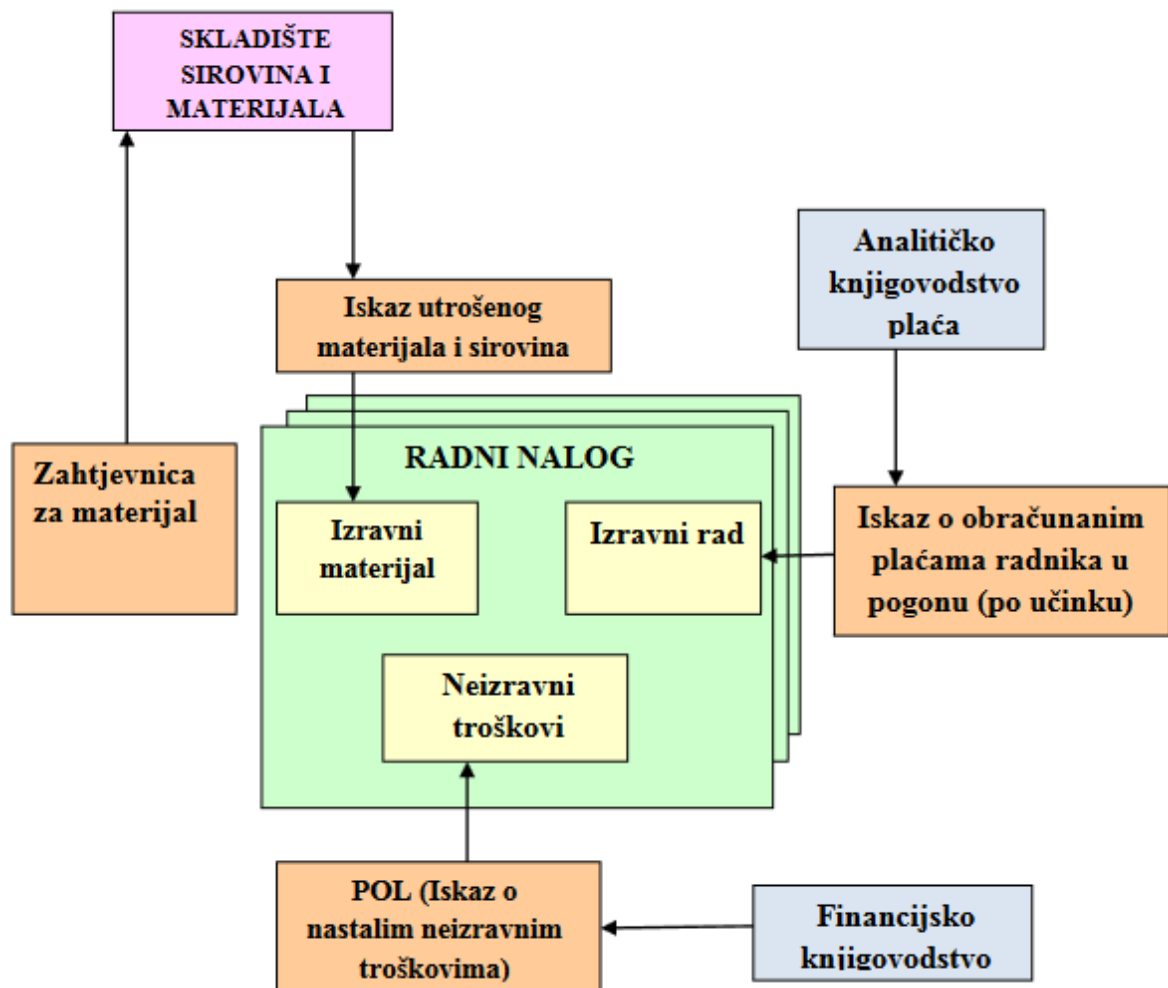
SKLADIŠTE SIROVINA I MATERIJALA

Analitičko knjigovodstvo plaća

Iskaz utrošenog materijala i sirovina

Zahtjevnica za materijal

RADNI NALOG

Izravni materijal

Izravni rad

Iskaz o obračunanim plaćama radnika u pogonu (po učinku)

Neizravni troškovi

POL (Iskaz o nastalim neizravnim troškovima)

Financijsko knjigovodstvo